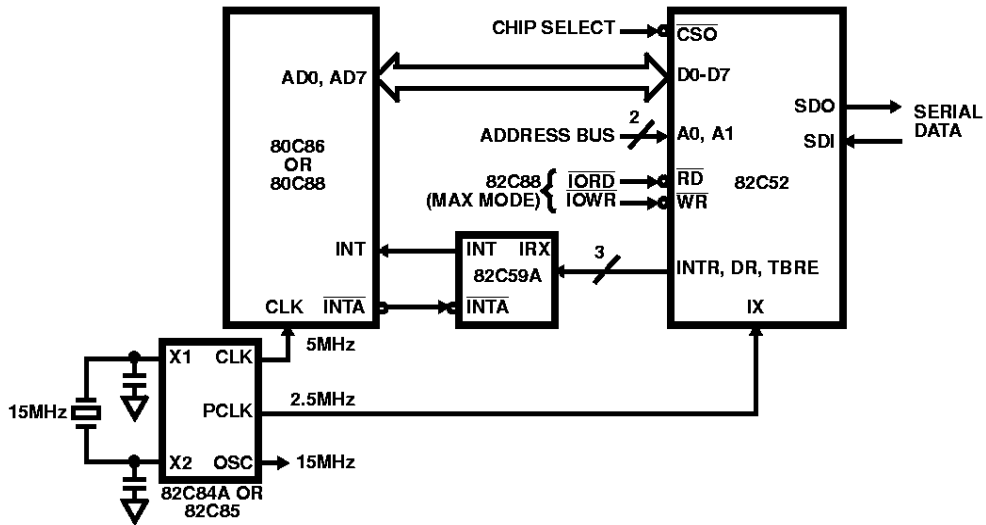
CHIP SELECT
$\overline{CSO}$
AD0, AD7
D0-D7
SDO
SERIAL DATA
SDI
80C86 OR 80C88
2
ADDRESS BUS
A0, A1
82C88 (MAX MODE)
$\overline{IORD}$
$\overline{IOWR}$
$\overline{RD}$
$\overline{WR}$
82C52
INT
INT
IRX
82C59A
3
INTR, DR, TBRE
CLK
$\overline{INTA}$
$\overline{INTA}$
IX
5MHz
X1
CLK
15MHz
PCLK
2.5MHz
X2
OSC
15MHz
82C84A OR 82C85